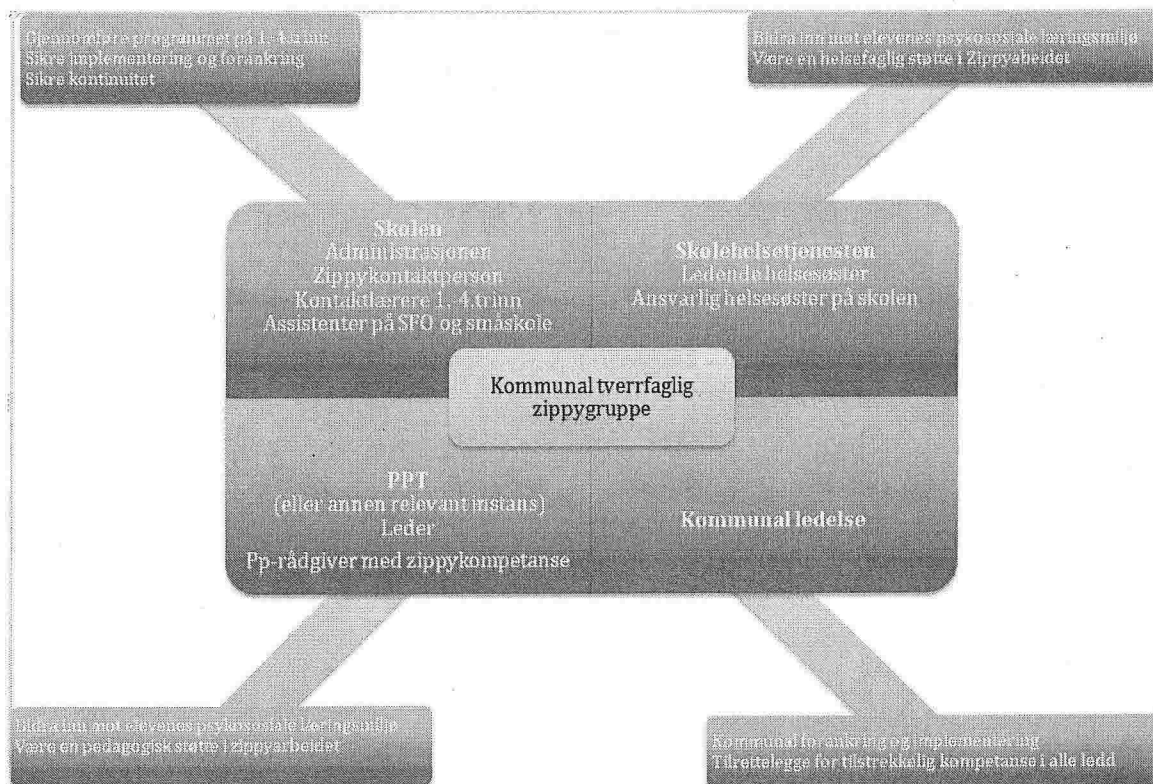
Gjennomføre programmet på 1.-4.trinn
Sikre implementering og forankring
Sikre kontinuitet

Bidra inn mot elevenes psykososiale læringsmiljø
Være en helsefaglig støtte i Zippyabeidet

Skolen
Administrasjonen
Zippykontaktperson
Kontaktlærere 1.-4.trinn
Assistenter på SFO og småskole

Skolehelsetjenesten
Ledende helsesøster
Ansvarlig helsesøster på skolen

Kommunal tverrfaglig zippygruppe

PPT
(eller annen relevant instans)
Leder
Pp-rådgiver med zippykompetanse

Kommunal ledelse

Bidra inn mot elevenes psykososiale læringsmiljø
Være en pedagogisk støtte i zippyarbeidet

Kommunal forankring og implementering
Tilrettelegge for tilstrekkelig kompetanse i alle ledd